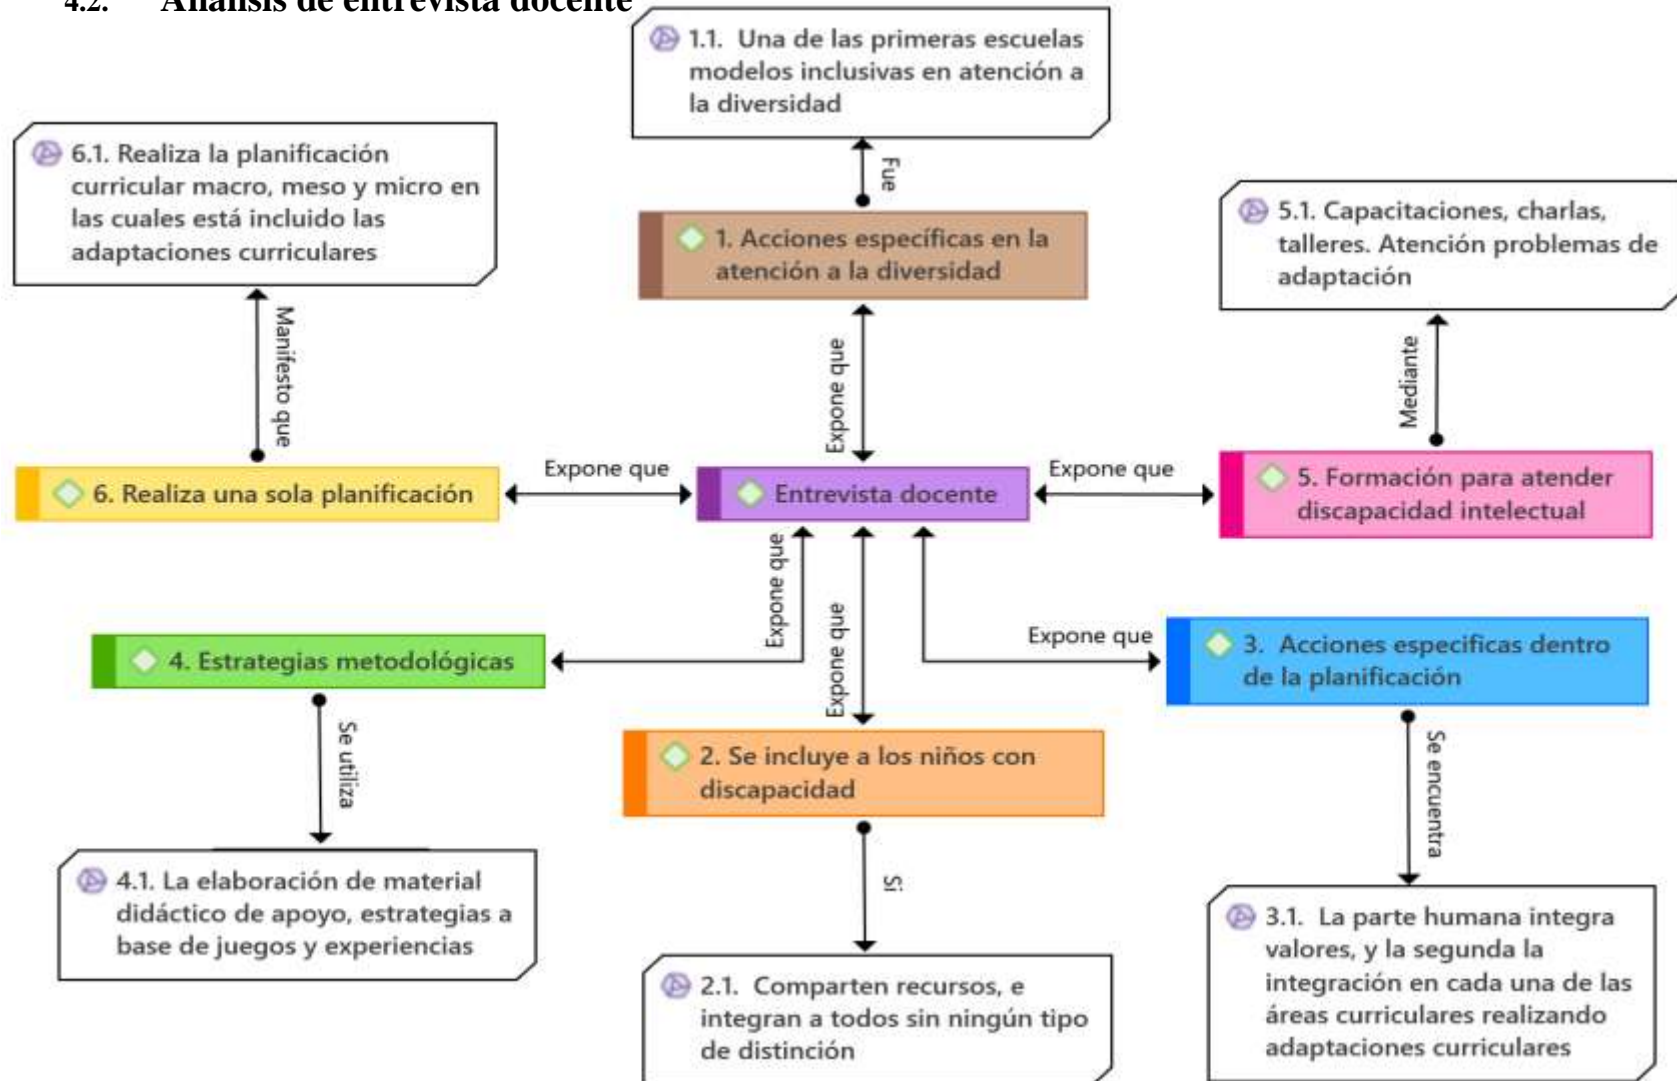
4.2. Análisis de entrevista docente

1.1. Una de las primeras escuelas modelos inclusivas en atención a la diversidad

Fue

1. Acciones específicas en la atención a la diversidad

6.1. Realiza la planificación curricular macro, meso y micro en las cuales está incluido las adaptaciones curriculares

Manifesto que

5.1. Capacitaciones, charlas, talleres. Atención problemas de adaptación

Mediante

Expone que

6. Realiza una sola planificación

Expone que

Entrevista docente

Expone que

5. Formación para atender discapacidad intelectual

Expone que

Expone que

Expone que

4. Estrategias metodológicas

3. Acciones especificas dentro de la planificación

Se utiliza

2. Se incluye a los niños con discapacidad

Se encuentra

4.1. La elaboración de material didáctico de apoyo, estrategias a base de juegos y experiencias

Si

3.1. La parte humana integra valores, y la segunda la integración en cada una de las áreas curriculares realizando adaptaciones curriculares

2.1. Comparten recursos, e integran a todos sin ningún tipo de distinción